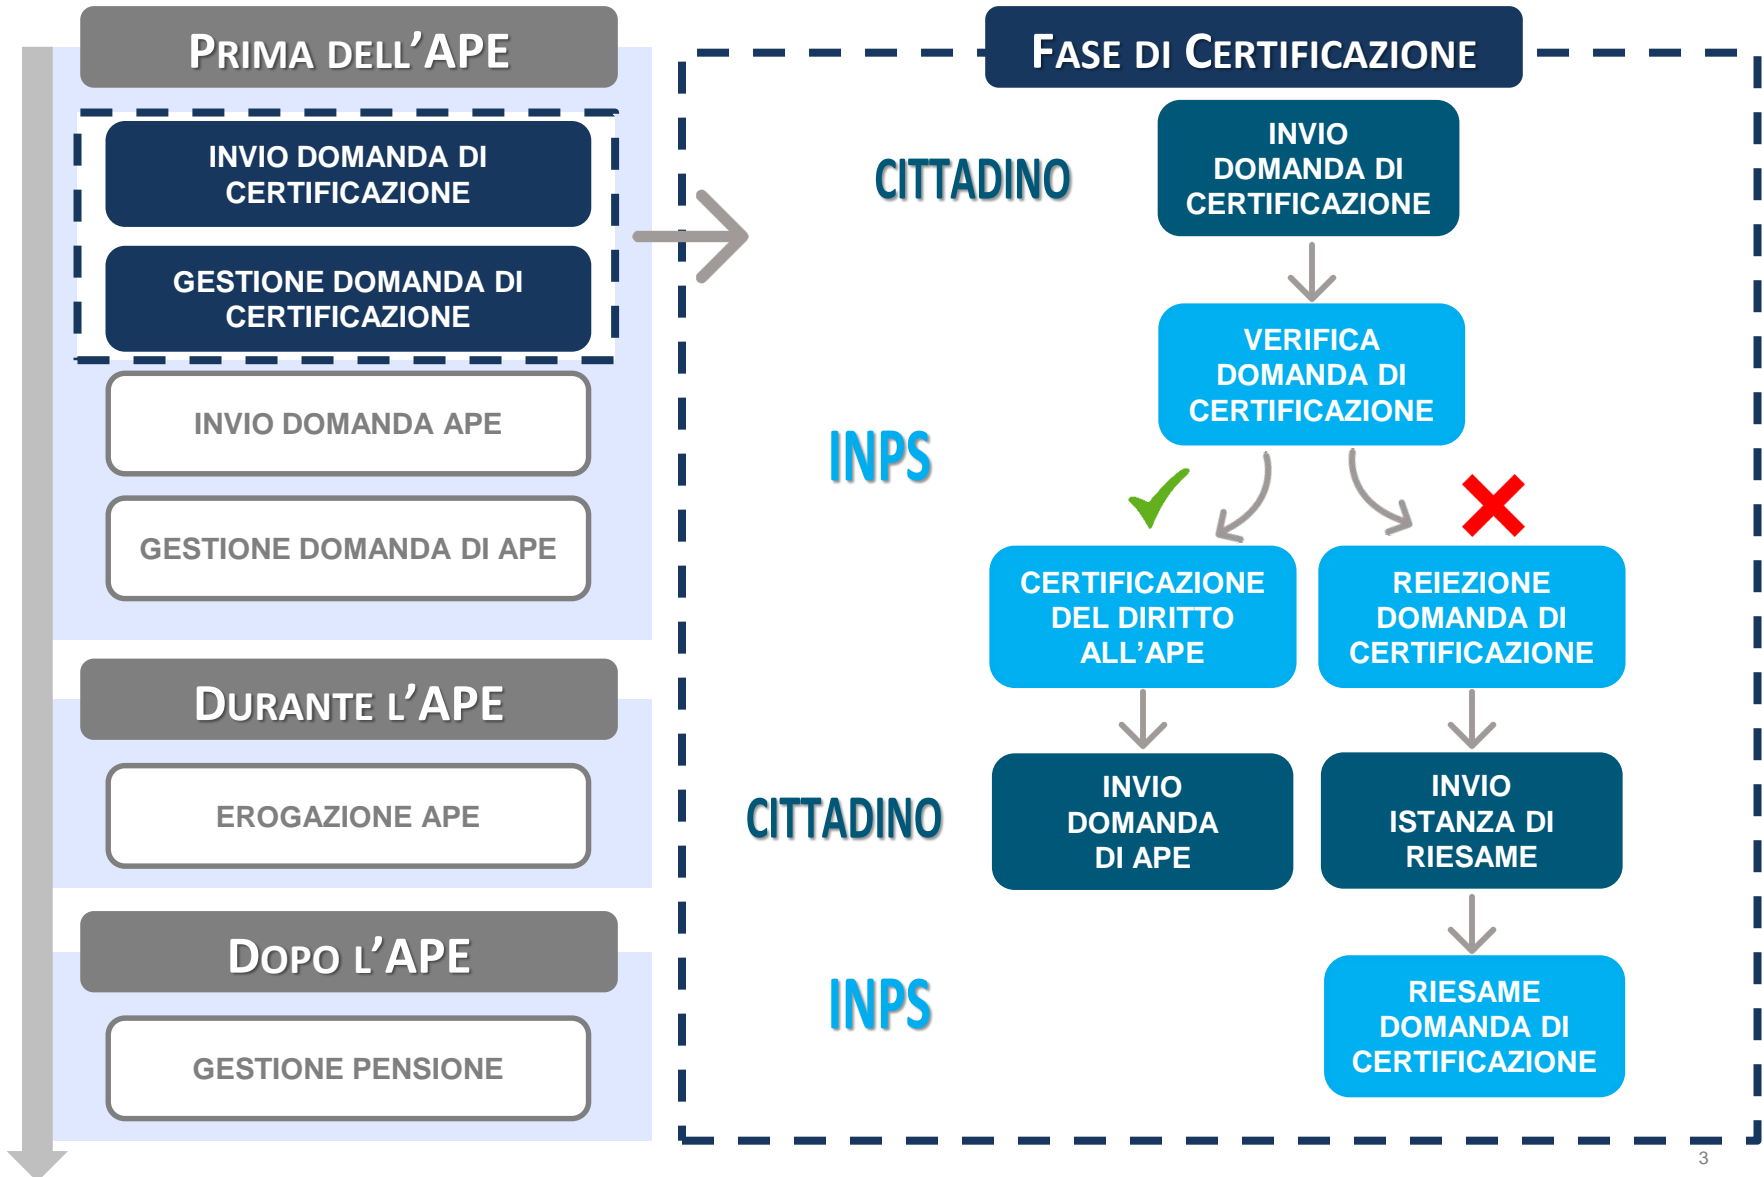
PRIMA DELL'APE

INVIO DOMANDA DI CERTIFICAZIONE

GESTIONE DOMANDA DI CERTIFICAZIONE

INVIO DOMANDA APE

GESTIONE DOMANDA DI APE

DURANTE L'APE

EROGAZIONE APE

DOPO L'APE

GESTIONE PENSIONE

FASE DI CERTIFICAZIONE

CITTADINO

INVIO DOMANDA DI CERTIFICAZIONE

INPS

VERIFICA DOMANDA DI CERTIFICAZIONE

CERTIFICAZIONE DEL DIRITTO ALL'APE

REIEZIONE DOMANDA DI CERTIFICAZIONE

CITTADINO

INVIO DOMANDA DI APE

INVIO ISTANZA DI RIESAME

INPS

RIESAME DOMANDA DI CERTIFICAZIONE

3